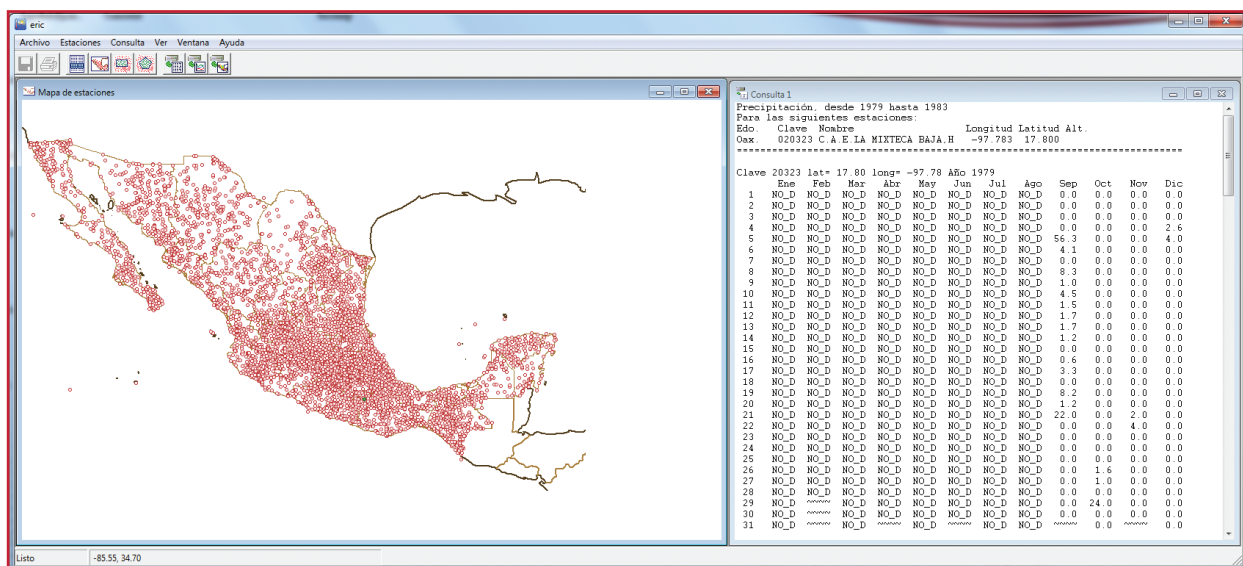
eric

Archivo Estaciones Consulta Ver Ventana Ayuda

Mapa de estaciones

Consulta 1

Precipitación, desde 1979 hasta 1983
Para las siguientes estaciones:
Edo. Clave Nombre Longitud Latitud Alt.
Oax. 020323 C.A.E.LA MIXTECA BAJA.H -97.783 17.800
================================================================

Clave 20323 lat= 17.80 long= -97.78 Año 1979

| | Ene | Feb | Mar | Abr | May | Jun | Jul | Ago | Sep | Oct | Nov | Dic |
|---|---|---|---|---|---|---|---|---|---|---|---|---|
| 1 | NO_D | NO_D | NO_D | NO_D | NO_D | NO_D | NO_D | NO_D | 0.0 | 0.0 | 0.0 | 0.0 |
| 2 | NO_D | NO_D | NO_D | NO_D | NO_D | NO_D | NO_D | NO_D | 0.0 | 0.0 | 0.0 | 0.0 |
| 3 | NO_D | NO_D | NO_D | NO_D | NO_D | NO_D | NO_D | NO_D | 0.0 | 0.0 | 0.0 | 0.0 |
| 4 | NO_D | NO_D | NO_D | NO_D | NO_D | NO_D | NO_D | NO_D | 0.0 | 0.0 | 0.0 | 2.6 |
| 5 | NO_D | NO_D | NO_D | NO_D | NO_D | NO_D | NO_D | NO_D | 56.3 | 0.0 | 0.0 | 4.0 |
| 6 | NO_D | NO_D | NO_D | NO_D | NO_D | NO_D | NO_D | NO_D | 4.1 | 0.0 | 0.0 | 0.0 |
| 7 | NO_D | NO_D | NO_D | NO_D | NO_D | NO_D | NO_D | NO_D | 0.0 | 0.0 | 0.0 | 0.0 |
| 8 | NO_D | NO_D | NO_D | NO_D | NO_D | NO_D | NO_D | NO_D | 8.3 | 0.0 | 0.0 | 0.0 |
| 9 | NO_D | NO_D | NO_D | NO_D | NO_D | NO_D | NO_D | NO_D | 1.0 | 0.0 | 0.0 | 0.0 |
| 10 | NO_D | NO_D | NO_D | NO_D | NO_D | NO_D | NO_D | NO_D | 4.5 | 0.0 | 0.0 | 0.0 |
| 11 | NO_D | NO_D | NO_D | NO_D | NO_D | NO_D | NO_D | NO_D | 1.5 | 0.0 | 0.0 | 0.0 |
| 12 | NO_D | NO_D | NO_D | NO_D | NO_D | NO_D | NO_D | NO_D | 1.7 | 0.0 | 0.0 | 0.0 |
| 13 | NO_D | NO_D | NO_D | NO_D | NO_D | NO_D | NO_D | NO_D | 1.7 | 0.0 | 0.0 | 0.0 |
| 14 | NO_D | NO_D | NO_D | NO_D | NO_D | NO_D | NO_D | NO_D | 1.2 | 0.0 | 0.0 | 0.0 |
| 15 | NO_D | NO_D | NO_D | NO_D | NO_D | NO_D | NO_D | NO_D | 0.0 | 0.0 | 0.0 | 0.0 |
| 16 | NO_D | NO_D | NO_D | NO_D | NO_D | NO_D | NO_D | NO_D | 0.6 | 0.0 | 0.0 | 0.0 |
| 17 | NO_D | NO_D | NO_D | NO_D | NO_D | NO_D | NO_D | NO_D | 3.3 | 0.0 | 0.0 | 0.0 |
| 18 | NO_D | NO_D | NO_D | NO_D | NO_D | NO_D | NO_D | NO_D | 0.0 | 0.0 | 0.0 | 0.0 |
| 19 | NO_D | NO_D | NO_D | NO_D | NO_D | NO_D | NO_D | NO_D | 8.2 | 0.0 | 0.0 | 0.0 |
| 20 | NO_D | NO_D | NO_D | NO_D | NO_D | NO_D | NO_D | NO_D | 1.2 | 0.0 | 0.0 | 0.0 |
| 21 | NO_D | NO_D | NO_D | NO_D | NO_D | NO_D | NO_D | NO_D | 22.0 | 0.0 | 2.0 | 0.0 |
| 22 | NO_D | NO_D | NO_D | NO_D | NO_D | NO_D | NO_D | NO_D | 0.0 | 0.0 | 4.0 | 0.0 |
| 23 | NO_D | NO_D | NO_D | NO_D | NO_D | NO_D | NO_D | NO_D | 0.0 | 0.0 | 0.0 | 0.0 |
| 24 | NO_D | NO_D | NO_D | NO_D | NO_D | NO_D | NO_D | NO_D | 0.0 | 0.0 | 0.0 | 0.0 |
| 25 | NO_D | NO_D | NO_D | NO_D | NO_D | NO_D | NO_D | NO_D | 0.0 | 0.0 | 0.0 | 0.0 |
| 26 | NO_D | NO_D | NO_D | NO_D | NO_D | NO_D | NO_D | NO_D | 0.0 | 1.6 | 0.0 | 0.0 |
| 27 | NO_D | NO_D | NO_D | NO_D | NO_D | NO_D | NO_D | NO_D | 0.0 | 1.0 | 0.0 | 0.0 |
| 28 | NO_D | NO_D | NO_D | NO_D | NO_D | NO_D | NO_D | NO_D | 0.0 | 0.0 | 0.0 | 0.0 |
| 29 | NO_D | ~~~~ | NO_D | NO_D | NO_D | NO_D | NO_D | NO_D | 0.0 | 24.0 | 0.0 | 0.0 |
| 30 | NO_D | ~~~~ | NO_D | NO_D | NO_D | NO_D | NO_D | NO_D | 0.0 | 0.0 | 0.0 | 0.0 |
| 31 | NO_D | ~~~~ | NO_D | ~~~~ | NO_D | ~~~~ | NO_D | NO_D | ~~~~ | 0.0 | ~~~~ | 0.0 |

Listo -85.55, 34.70